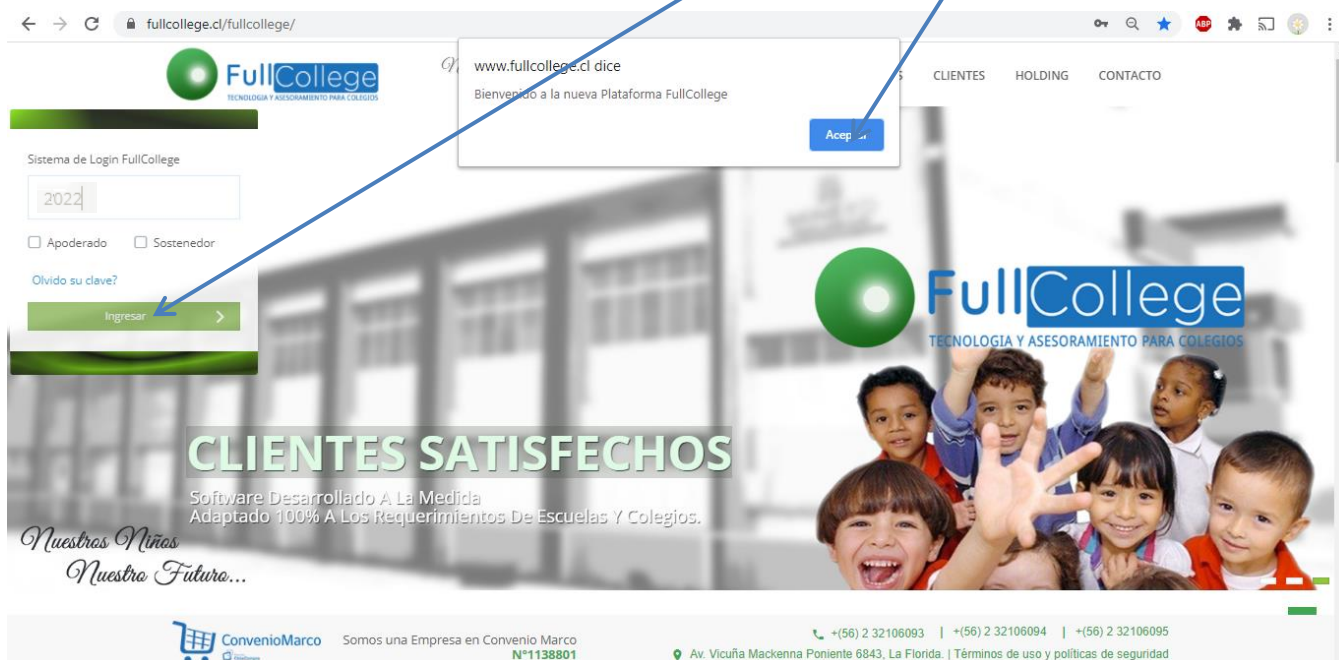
fullcollege.cl/fullcollege/

FullCollege
TECNOLOGIA Y ASESORAMIENTO PARA COLEGIOS

www.fullcollege.cl dice
Bienvenido a la nueva Plataforma FullCollege
Aceptar

CLIENTES HOLDING CONTACTO

Sistema de Login FullCollege
2022
Apoderado Sostenedor
Olvido su clave?
Ingresar

FullCollege
TECNOLOGIA Y ASESORAMIENTO PARA COLEGIOS

CLIENTES SATISFECHOS
Software Desarrollado A La Medida
Adaptado 100% A Los Requerimientos De Escuelas Y Colegios.

Nuestros Niños
Nuestro Futuro...

ConvenioMarco Somos una Empresa en Convenio Marco N°1138801

+(56) 2 32106093 | +(56) 2 32106094 | +(56) 2 32106095
Av. Vicuña Mackenna Poniente 6843, La Florida. | Términos de uso y políticas de seguridad